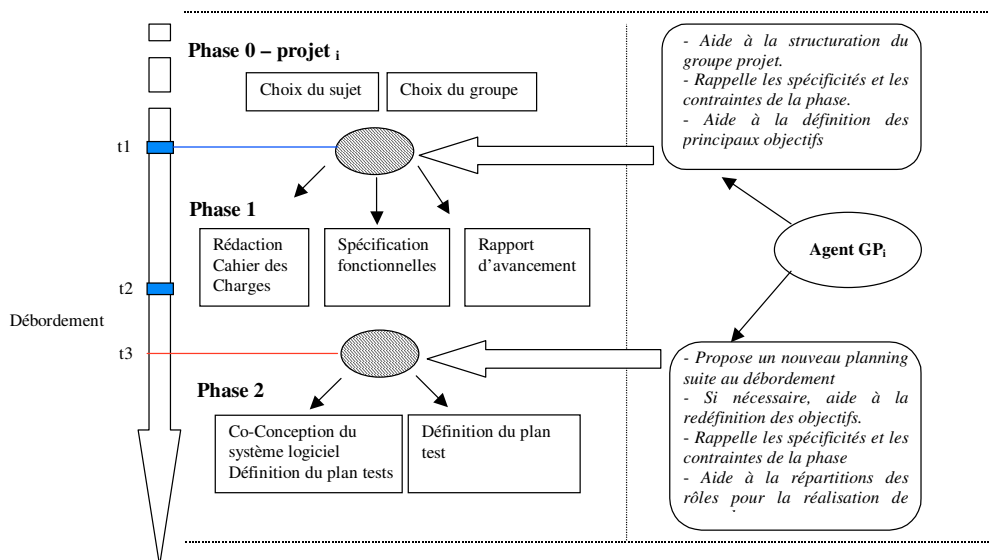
Phase 0 – projet $_i$

Choix du sujet

Choix du groupe

- Aide à la structuration du groupe projet.
- Rappelle les spécificités et les contraintes de la phase.
- Aide à la définition des principaux objectifs

t1

Phase 1

Rédaction Cahier des Charges

Spécification fonctionnelles

Rapport d'avancement

Agent GP$_i$

t2

Débordement

t3

- Propose un nouveau planning suite au débordement
- Si nécessaire, aide à la redéfinition des objectifs.
- Rappelle les spécificités et les contraintes de la phase
- Aide à la répartitions des rôles pour la réalisation de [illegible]

Phase 2

Co-Conception du système logiciel Définition du plan tests

Définition du plan test